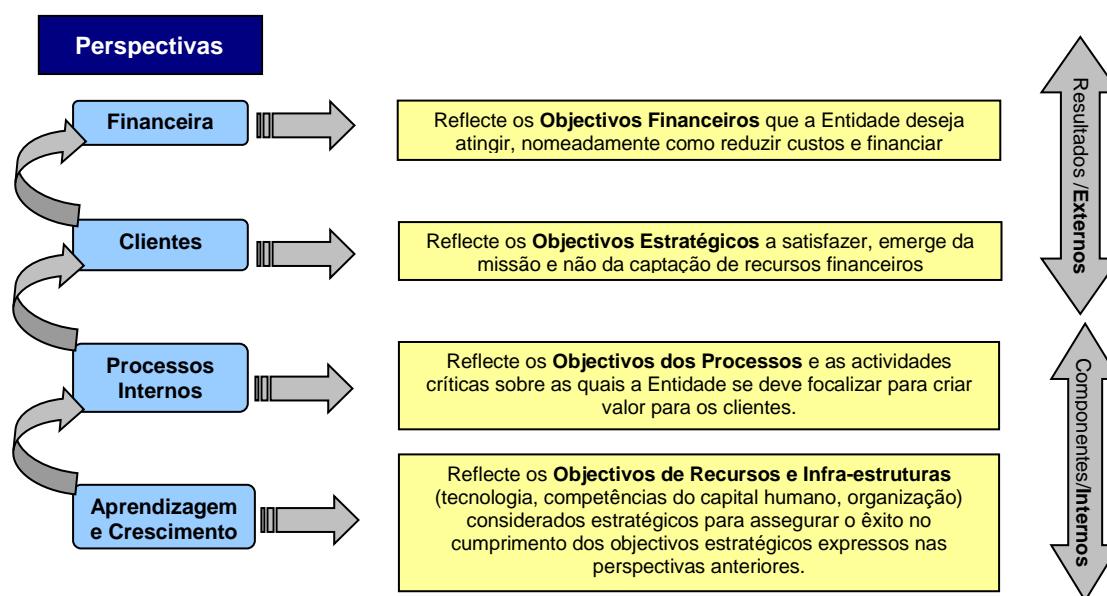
Perspectivas

Financeira

Reflecte os **Objectivos Financeiros** que a Entidade deseja atingir, nomeadamente como reduzir custos e financiar

Clientes

Reflecte os **Objectivos Estratégicos** a satisfazer, emerge da missão e não da captação de recursos financeiros

Processos Internos

Reflecte os **Objectivos dos Processos** e as actividades críticas sobre as quais a Entidade se deve focalizar para criar valor para os clientes.

Aprendizagem e Crescimento

Reflecte os **Objectivos de Recursos e Infra-estruturas** (tecnologia, competências do capital humano, organização) considerados estratégicos para assegurar o êxito no cumprimento dos objectivos estratégicos expressos nas perspectivas anteriores.

Resultados /**Externos**

Componentes/**Internos**